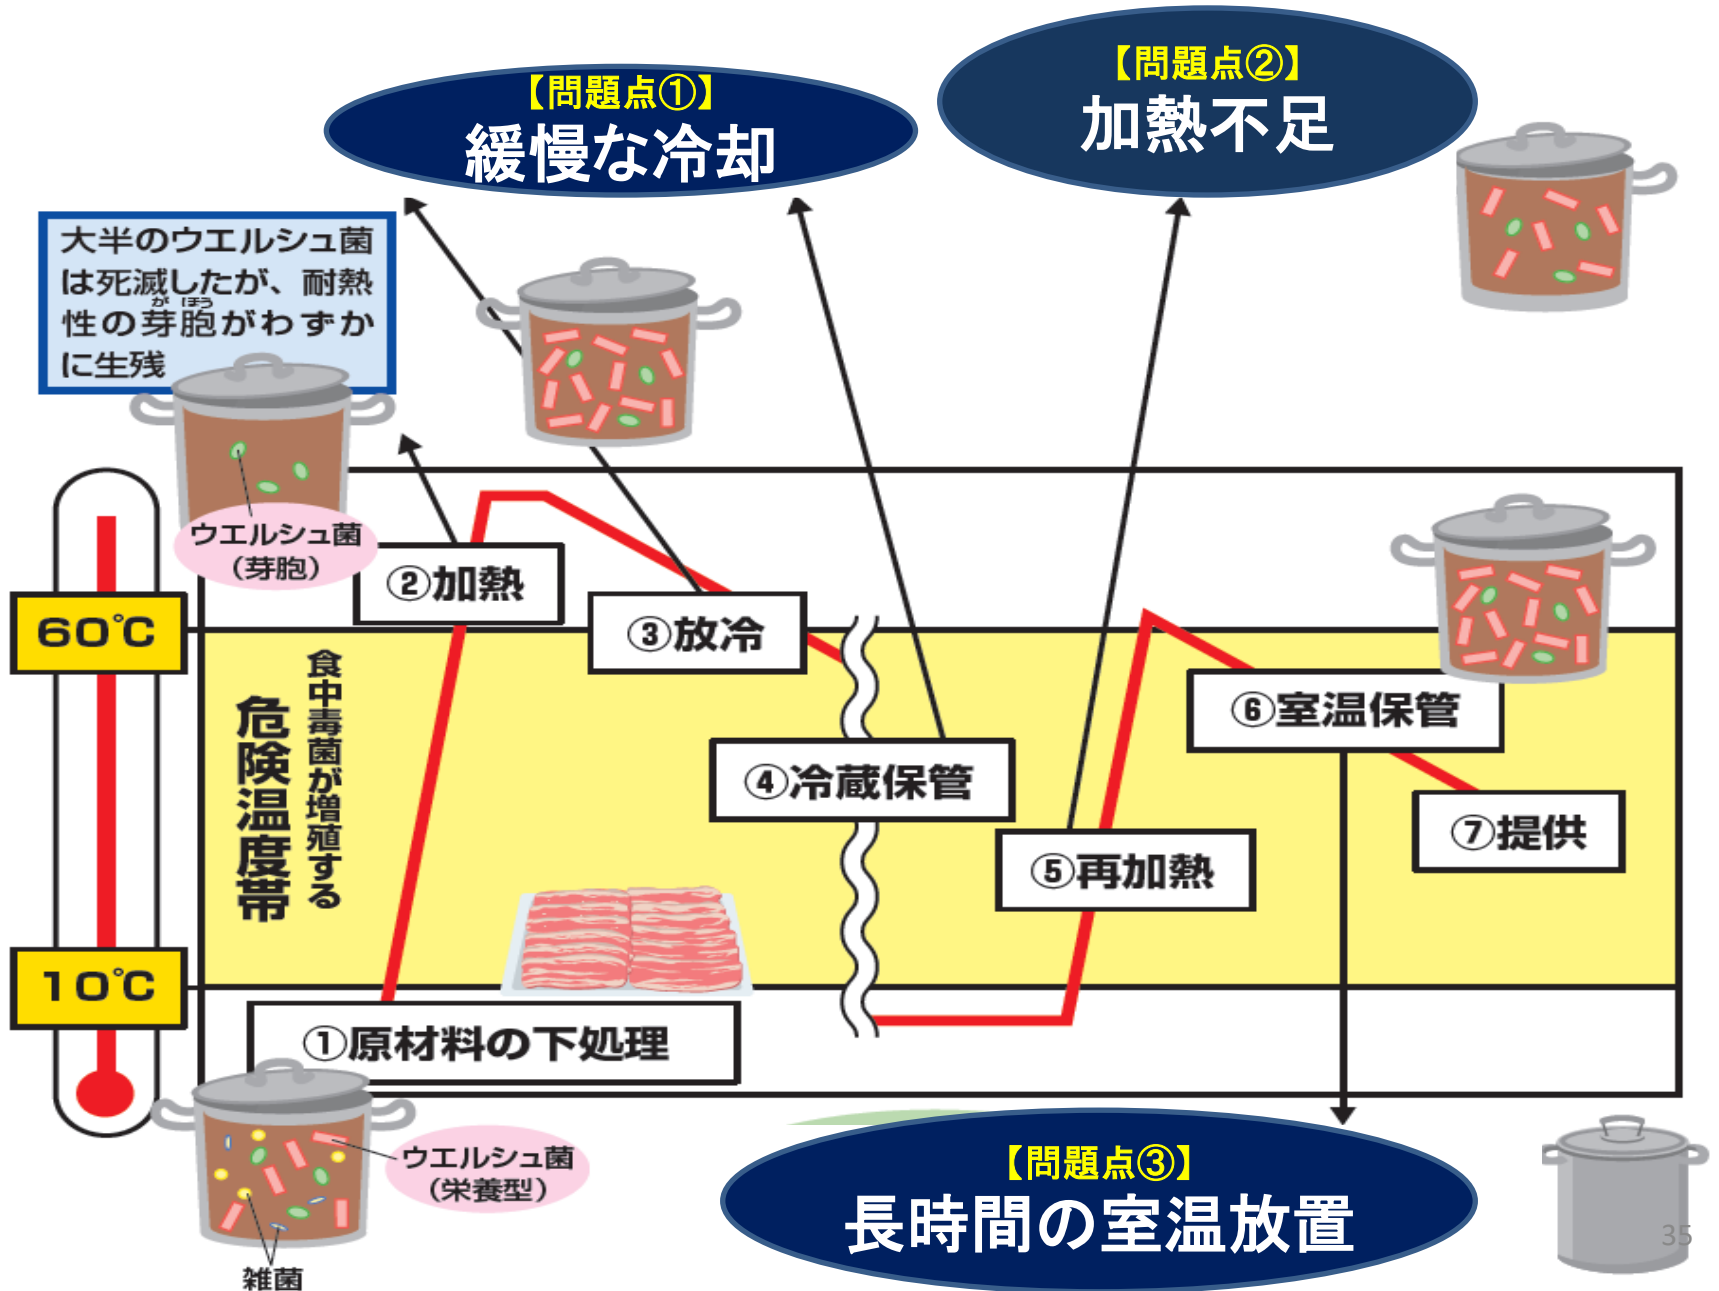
【問題点①】
緩慢な冷却

【問題点②】
加熱不足

大半のウエルシュ菌は死滅したが、耐熱性の芽胞がわずかに生残

ウエルシュ菌（芽胞）

60℃

10℃

危険温度帯

食中毒菌が増殖する

②加熱

③放冷

④冷蔵保管

⑤再加熱

⑥室温保管

⑦提供

①原材料の下処理

ウエルシュ菌（栄養型）

雑菌

【問題点③】
長時間の室温放置

35